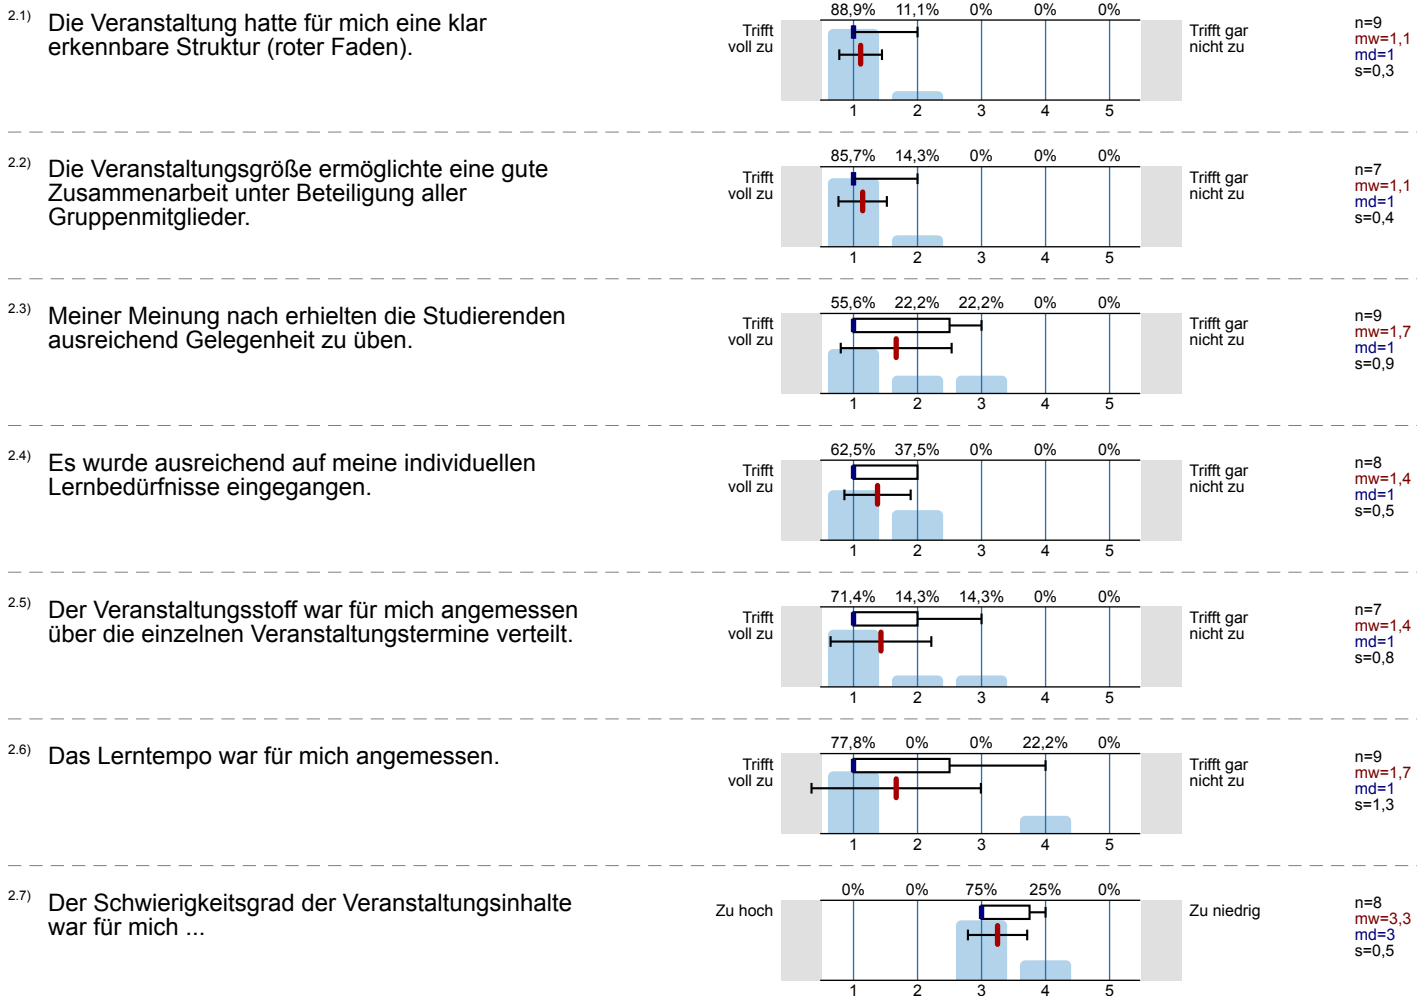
2.1) Die Veranstaltung hatte für mich eine klar erkennbare Struktur (roter Faden).

88,9% 11,1% 0% 0% 0%

Trifft voll zu

1 2 3 4 5

Trifft gar nicht zu

n=9
mw=1,1
md=1
s=0,3

2.2) Die Veranstaltungsgröße ermöglichte eine gute Zusammenarbeit unter Beteiligung aller Gruppenmitglieder.

85,7% 14,3% 0% 0% 0%

Trifft voll zu

1 2 3 4 5

Trifft gar nicht zu

n=7
mw=1,1
md=1
s=0,4

2.3) Meiner Meinung nach erhielten die Studierenden ausreichend Gelegenheit zu üben.

55,6% 22,2% 22,2% 0% 0%

Trifft voll zu

1 2 3 4 5

Trifft gar nicht zu

n=9
mw=1,7
md=1
s=0,9

2.4) Es wurde ausreichend auf meine individuellen Lernbedürfnisse eingegangen.

62,5% 37,5% 0% 0% 0%

Trifft voll zu

1 2 3 4 5

Trifft gar nicht zu

n=8
mw=1,4
md=1
s=0,5

2.5) Der Veranstaltungsstoff war für mich angemessen über die einzelnen Veranstaltungstermine verteilt.

71,4% 14,3% 14,3% 0% 0%

Trifft voll zu

1 2 3 4 5

Trifft gar nicht zu

n=7
mw=1,4
md=1
s=0,8

2.6) Das Lerntempo war für mich angemessen.

77,8% 0% 0% 22,2% 0%

Trifft voll zu

1 2 3 4 5

Trifft gar nicht zu

n=9
mw=1,7
md=1
s=1,3

2.7) Der Schwierigkeitsgrad der Veranstaltungsinhalte war für mich ...

0% 0% 75% 25% 0%

Zu hoch

1 2 3 4 5

Zu niedrig

n=8
mw=3,3
md=3
s=0,5